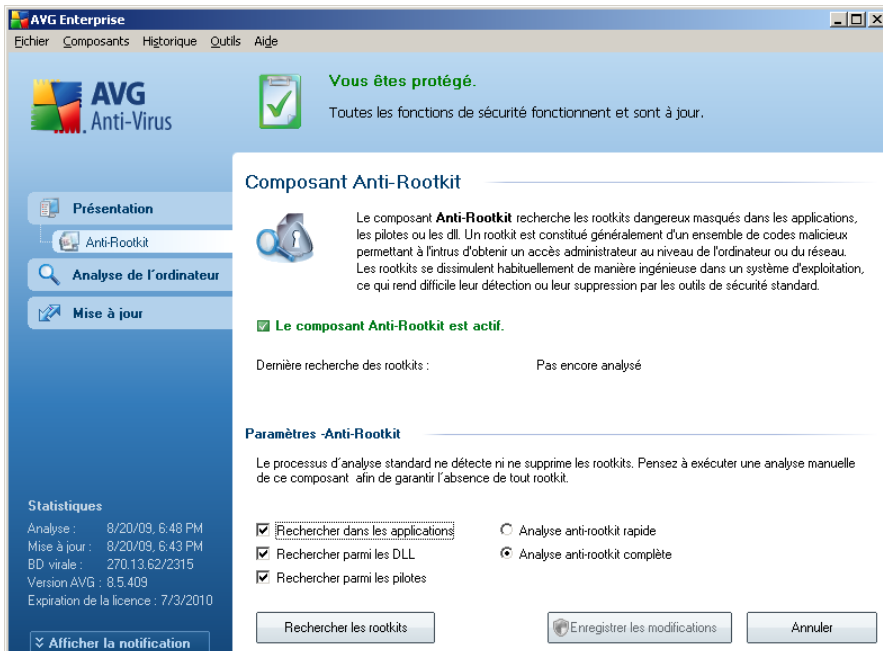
AVG Enterprise

Fichier Composants Historique Outils Aide

AVG Anti-Virus

Vous êtes protégé.

Toutes les fonctions de sécurité fonctionnent et sont à jour.

Présentation

Anti-Rootkit

Analyse de l'ordinateur

Mise à jour

Composant Anti-Rootkit

Le composant **Anti-Rootkit** recherche les rootkits dangereux masqués dans les applications, les pilotes ou les dll. Un rootkit est constitué généralement d'un ensemble de codes malicieux permettant à l'intrus d'obtenir un accès administrateur au niveau de l'ordinateur ou du réseau. Les rootkits se dissimulent habituellement de manière ingénieuse dans un système d'exploitation, ce qui rend difficile leur détection ou leur suppression par les outils de sécurité standard.

Le composant Anti-Rootkit est actif.

Dernière recherche des rootkits : Pas encore analysé

Paramètres -Anti-Rootkit

Le processus d'analyse standard ne détecte ni ne supprime les rootkits. Pensez à exécuter une analyse manuelle de ce composant afin de garantir l'absence de tout rootkit.

Rechercher dans les applications

Rechercher parmi les DLL

Rechercher parmi les pilotes

Analyse anti-rootkit rapide

Analyse anti-rootkit complète

Statistiques

Analyse : 8/20/09, 6:48 PM
Mise à jour : 8/20/09, 6:43 PM
BD virale : 270.13.62/2315
Version AVG : 8.5.409
Expiration de la licence : 7/3/2010

Afficher la notification

Rechercher les rootkits

Enregistrer les modifications

Annuler